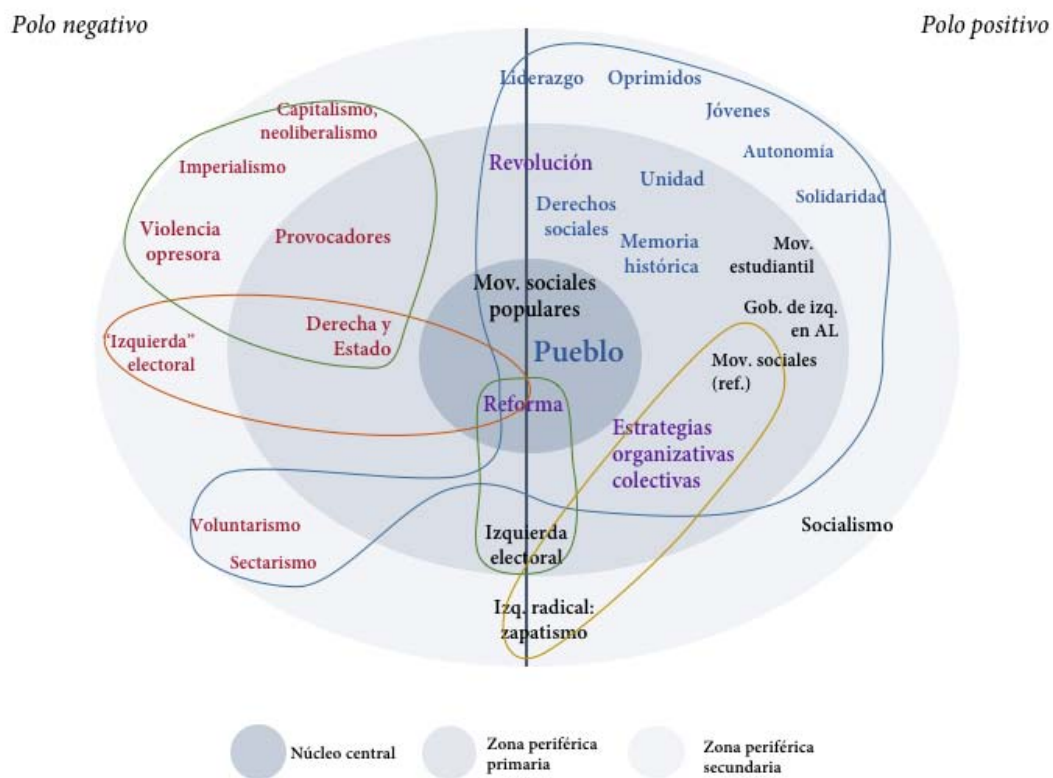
Polo negativo

Polo positivo

Liderazgo

Oprimidos

Jóvenes

Autonomía

Solidaridad

Capitalismo, neoliberalismo

Imperialismo

Violencia opresora

Provocadores

Revolución

Unidad

Derechos sociales

Memoria histórica

Mov. estudiantil

Mov. sociales populares

Gob. de izq. en AL

"Izquierda" electoral

Derecha y Estado

Pueblo

Mov. sociales (ref.)

Reforma

Estrategias organizativas colectivas

Voluntarismo

Sectarismo

Izquierda electoral

Socialismo

Izq. radical: zapatismo

Núcleo central

Zona periférica primaria

Zona periférica secundaria